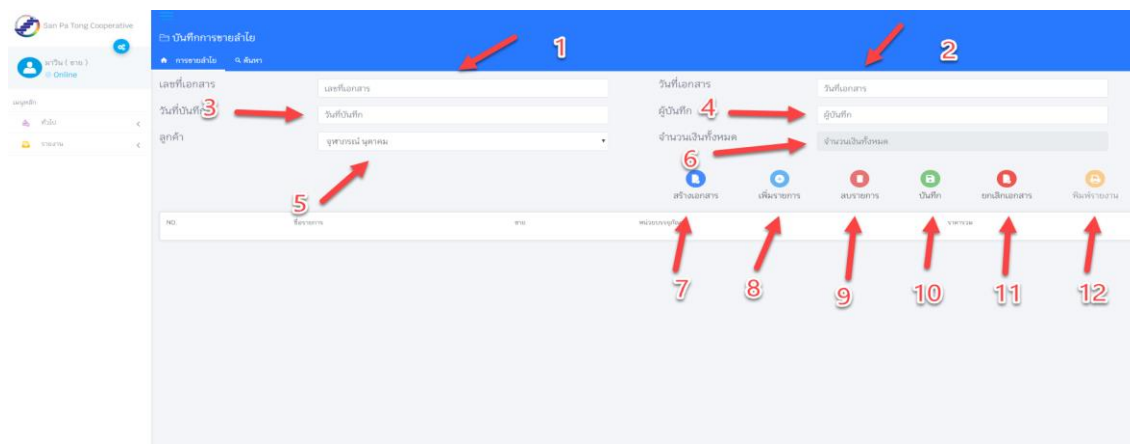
San Pa Tong Cooperative

มาวิน ( ชาย )
Online

เมนูหลัก
ทั่วไป
รายงาน

บันทึกการขายลำไย
การขายลำไย
ค้นหา

1
2

เลขที่เอกสาร
เลขที่เอกสาร
วันที่เอกสาร
วันที่เอกสาร

วันที่บันทึก
3
วันที่บันทึก
ผู้บันทึก
4
ผู้บันทึก

ลูกค้า
จุฑาภรณ์ พุดคม
จำนวนเงินทั้งหมด
6
จำนวนเงินทั้งหมด

5

สร้างเอกสาร
เพิ่มรายการ
ลบรายการ
บันทึก
ยกเลิกเอกสาร
พิมพ์รายงาน

NO.
ชื่อรายการ
ขาย
หน่วยบรรจุภัณฑ์
ราคารวม

7
8
9
10
11
12